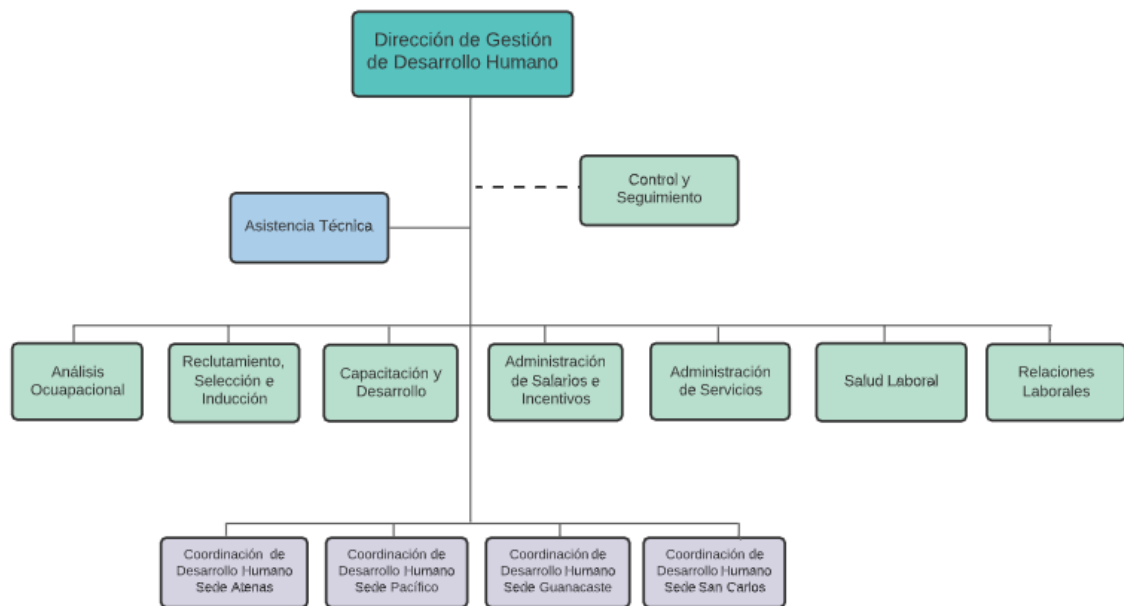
Dirección de Gestión de Desarrollo Humano

Control y Seguimiento

Asistencia Técnica

Análisis Ocupacional

Reclutamiento, Selección e Inducción

Capacitación y Desarrollo

Administración de Salarios e Incentivos

Administración de Servicios

Salud Laboral

Relaciones Laborales

Coordinación de Desarrollo Humano Sede Atenas

Coordinación de Desarrollo Humano Sede Pacífico

Coordinación de Desarrollo Humano Sede Guanacaste

Coordinación de Desarrollo Humano Sede San Carlos